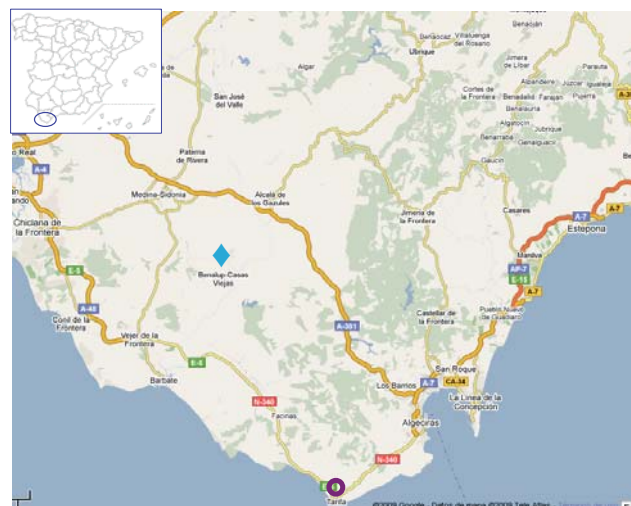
Algar
San José del Valle
Paterna de Rivera
Medina-Sidonia
Alcalá de los Gazules
Chiclana de la Frontera
Benalup-Casas Viejas
Conil de la Frontera
Vejer de la Frontera
Barbate
Facinas
Tarifa
Ubrique
Benaocaz
Villaluenga del Rosario
Benaoján
Jimera de Líbar
Cortes de la Frontera
Benadalid
Benalauría
Algatocín
Jubrique
Genalguacil
Gaucín
Casares
Estepona
Manilva
Jimena de la Frontera
Castellar de la Frontera
Pueblo Nuevo de Guadiaro
San Roque
Los Barrios
Algeciras
La Línea de la Concepción
Faraján
Alpandeire
Parauta
Pujerra
Igualeja
Atajate
Benarrabá
A-4
A-48
E-5
E-15
A-381
A-7
AP-7
CA-34
N-340
E-4
©2009 Google - Datos de mapa ©2009 Tele Atlas